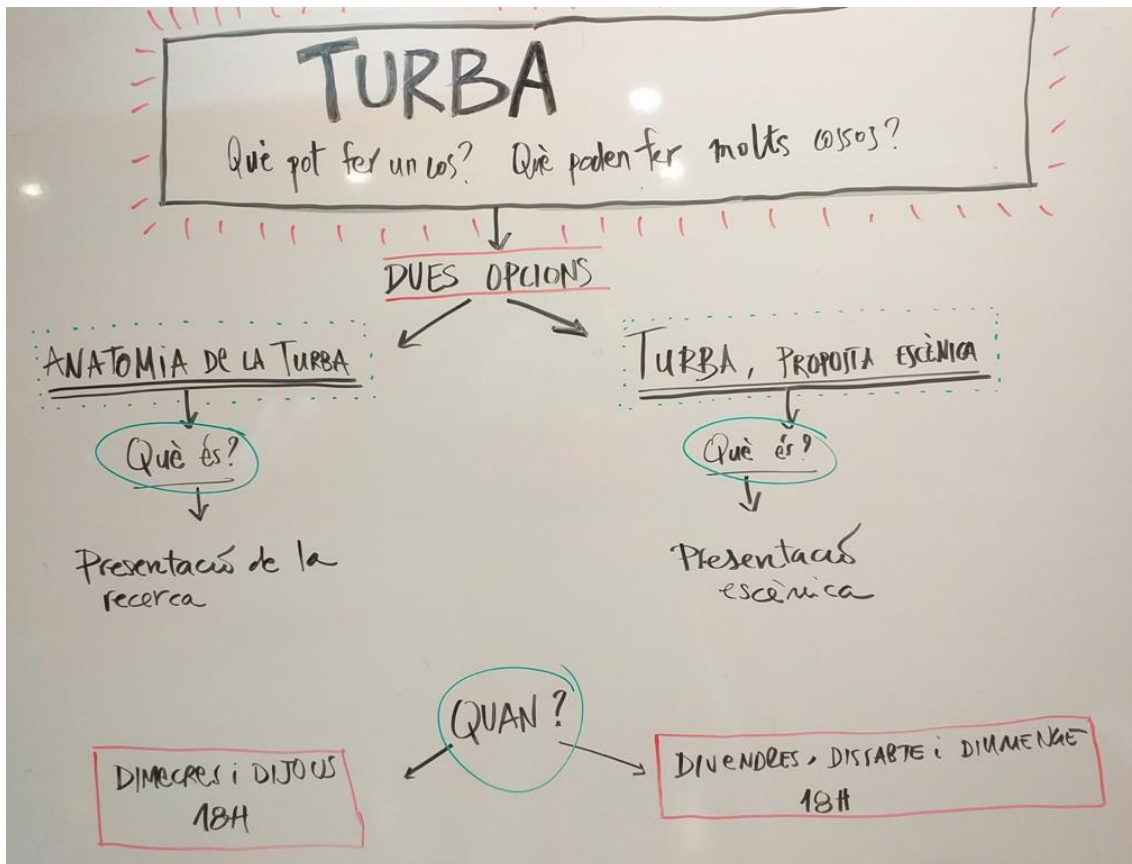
TURBA

Què pot fer un cos? Què poden fer molts cossos?

DUES OPCIONS

ANATOMIA DE LA TURBA

Què és?

Presentació de la recerca

TURBA, PROPOSTA ESCÈNICA

Què és?

Presentació escènica

QUAN?

DIMECRES i DIJOUS
18H

DIVENDRES, DISSABTE i DIUMENGE
18H